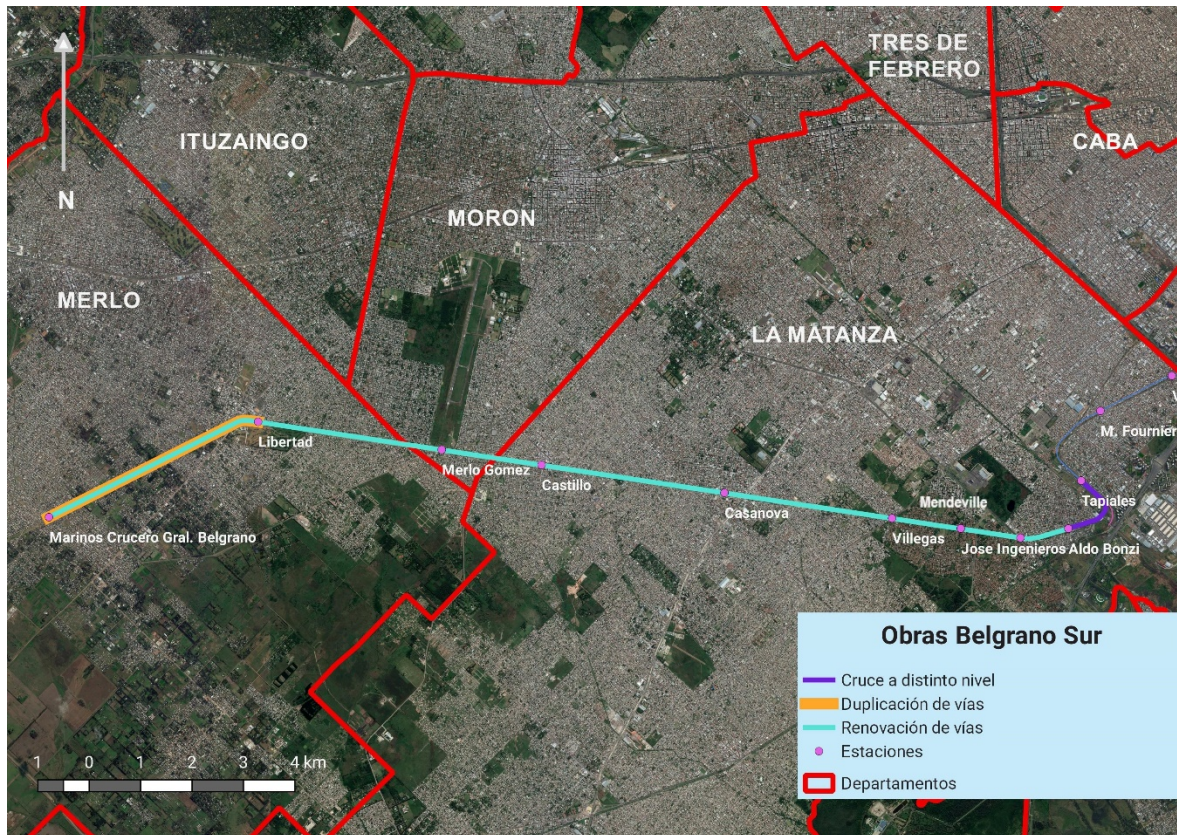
N

ITUZAINGO

TRES DE FEBRERO

CABA

MORON

MERLO

LA MATANZA

Libertad

Merlo Gomez

Castillo

Casanova

Villegas

Mendeville

Jose Ingenieros

Aldo Bonzi

Tapiales

M. Fournier

Marinos Crucero Gral. Belgrano

Obras Belgrano Sur

Cruce a distinto nivel

Duplicación de vías

Renovación de vías

Estaciones

Departamentos

1 0 1 2 3 4 km